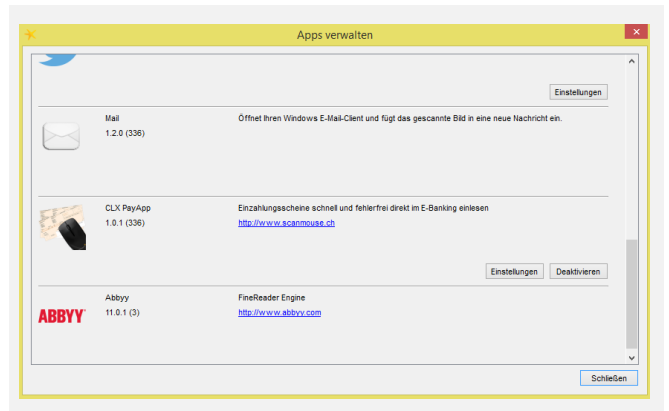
Apps verwalten

Einstellungen

Mail
1.2.0 (336)
Öffnet Ihren Windows E-Mail-Client und fügt das gescannte Bild in eine neue Nachricht ein.

CLX PayApp
1.0.1 (336)
Einzahlungsscheine schnell und fehlerfrei direkt im E-Banking einlesen
http://www.scanmouse.ch

Einstellungen
Deaktivieren

ABBYY
Abbyy
11.0.1 (3)
FineReader Engine
http://www.abbyy.com

Schließen